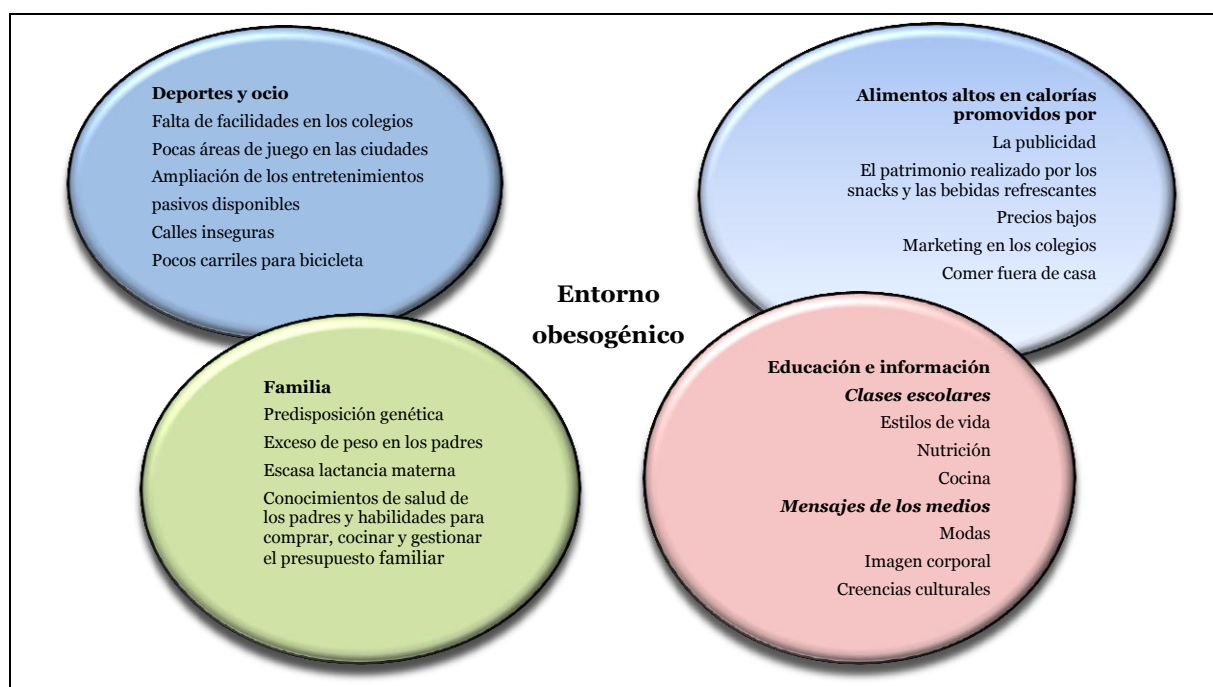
Deportes y ocio
Falta de facilidades en los colegios
Pocas áreas de juego en las ciudades
Ampliación de los entretenimientos pasivos disponibles
Calles inseguras
Pocos carriles para bicicleta

Alimentos altos en calorías promovidos por
La publicidad
El patrimonio realizado por los snacks y las bebidas refrescantes
Precios bajos
Marketing en los colegios
Comer fuera de casa

Entorno obesogénico

Familia
Predisposición genética
Exceso de peso en los padres
Escasa lactancia materna
Conocimientos de salud de los padres y habilidades para comprar, cocinar y gestionar el presupuesto familiar

Educación e información
Clases escolares
Estilos de vida
Nutrición
Cocina
Mensajes de los medios
Modas
Imagen corporal
Creencias culturales